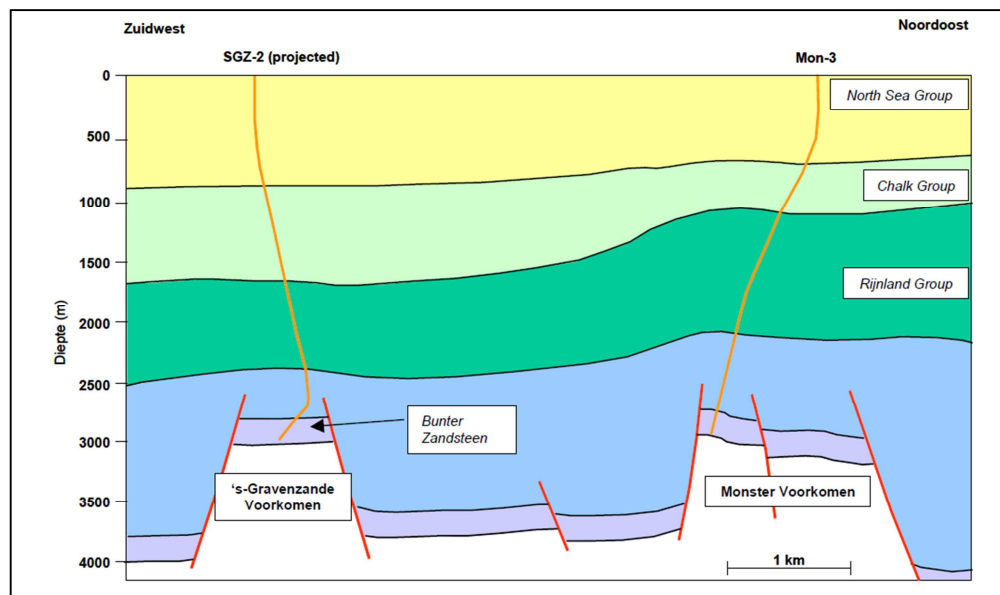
Zuidwest

Noordoost

SGZ-2 (projected)

Mon-3

North Sea Group

Chalk Group

Rijnland Group

Diepte (m)

0
500
1000
1500
2000
2500
3000
3500
4000

Bunter Zandsteen

'S-Gravenzande Voorkomen

Monster Voorkomen

1 km